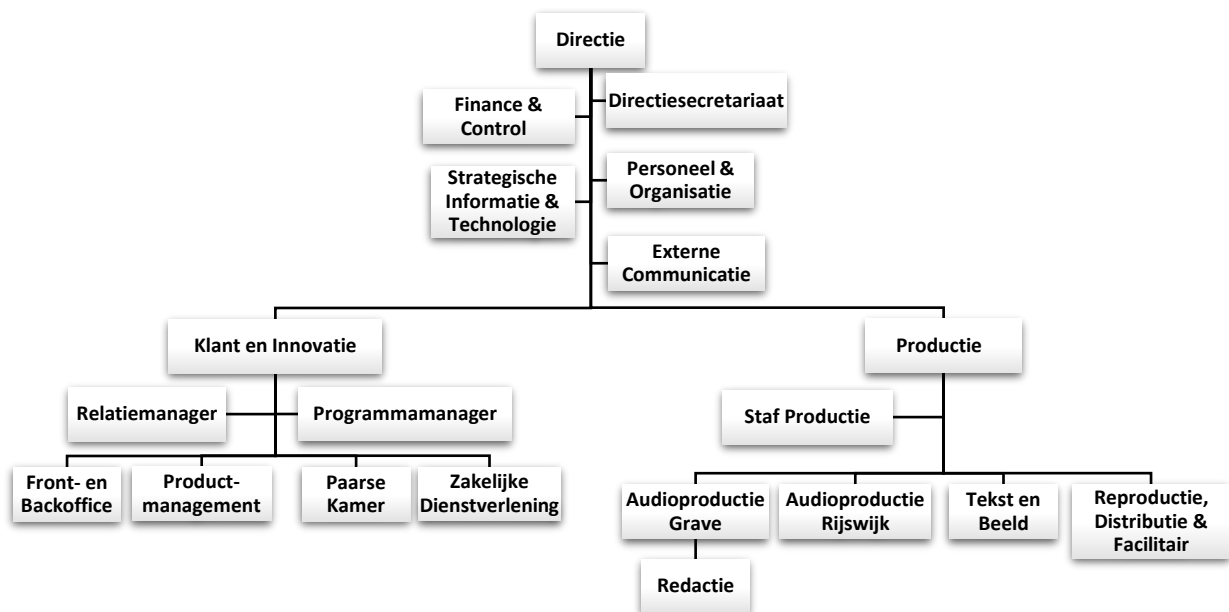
Directie

Finance & Control

Directiesecretariaat

Strategische Informatie & Technologie

Personeel & Organisatie

Externe Communicatie

Klant en Innovatie

Productie

Relatiemanager

Programmamanager

Staf Productie

Front- en Backoffice

Productmanagement

Paarse Kamer

Zakelijke Dienstverlening

Audioproductie Grave

Audioproductie Rijswijk

Tekst en Beeld

Reproductie, Distributie & Facilitair

Redactie